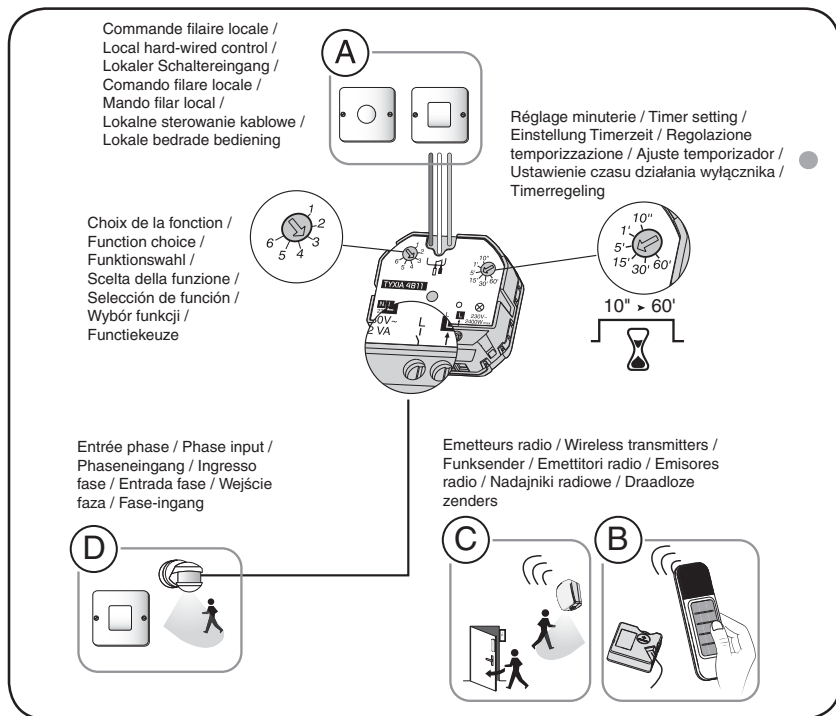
Commande filaire locale / Local hard-wired control / Lokaler Schaltereingang / Comando filare locale / Mando filar local / Lokalne sterowanie kablowe / Lokale bedrade bediening

A

Réglage minuterie / Timer setting / Einstellung Timerzeit / Regolazione temporizzazione / Ajuste temporizador / Ustawienie czasu działania wyłącznika / Timerregeling

Choix de la fonction / Function choice / Funktionswahl / Scelta della funzione / Selección de función / Wybór funkcji / Functiekeuze

1 2 3 4 5 6

10" 1' 5' 15' 30' 60'

TYXIA 4811

0V~ 2 VA

L

10" ▸ 60'

Entrée phase / Phase input / Phaseneingang / Ingresso fase / Entrada fase / Wejście faza / Fase-ingang

Emetteurs radio / Wireless transmitters / Funksender / Emettitori radio / Emisores radio / Nadajniki radiowe / Draadloze zenders

D

C

B